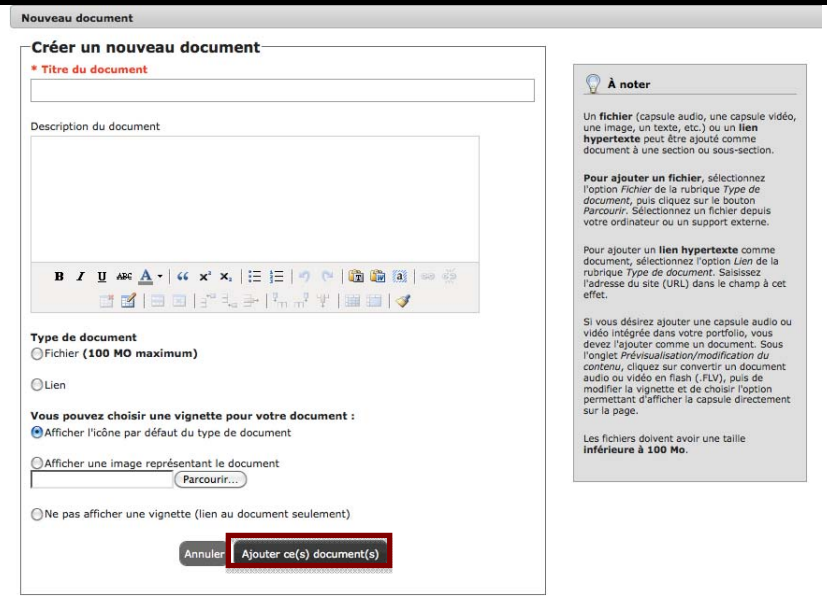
Nouveau document

Créer un nouveau document

* Titre du document

Description du document

B I U ABC A

Type de document

Fichier (100 MO maximum)

Lien

Vous pouvez choisir une vignette pour votre document :

Afficher l'icône par défaut du type de document

Afficher une image représentant le document

Parcourir...

Ne pas afficher une vignette (lien au document seulement)

Annuler

Ajouter ce(s) document(s)

À noter

Un fichier (capsule audio, une capsule vidéo, une image, un texte, etc.) ou un lien hypertexte peut être ajouté comme document à une section ou sous-section.

Pour ajouter un fichier, sélectionnez l'option Fichier de la rubrique Type de document, puis cliquez sur le bouton Parcourir. Sélectionnez un fichier depuis votre ordinateur ou un support externe.

Pour ajouter un lien hypertexte comme document, sélectionnez l'option Lien de la rubrique Type de document. Saisissez l'adresse du site (URL) dans le champ à cet effet.

Si vous désirez ajouter une capsule audio ou vidéo intégrée dans votre portfolio, vous devez l'ajouter comme un document. Sous l'onglet Prévisualisation/modification du contenu, cliquez sur convertir un document audio ou vidéo en flash (.FLV), puis de modifier la vignette et de choisir l'option permettant d'afficher la capsule directement sur la page.

Les fichiers doivent avoir une taille inférieure à 100 Mo.